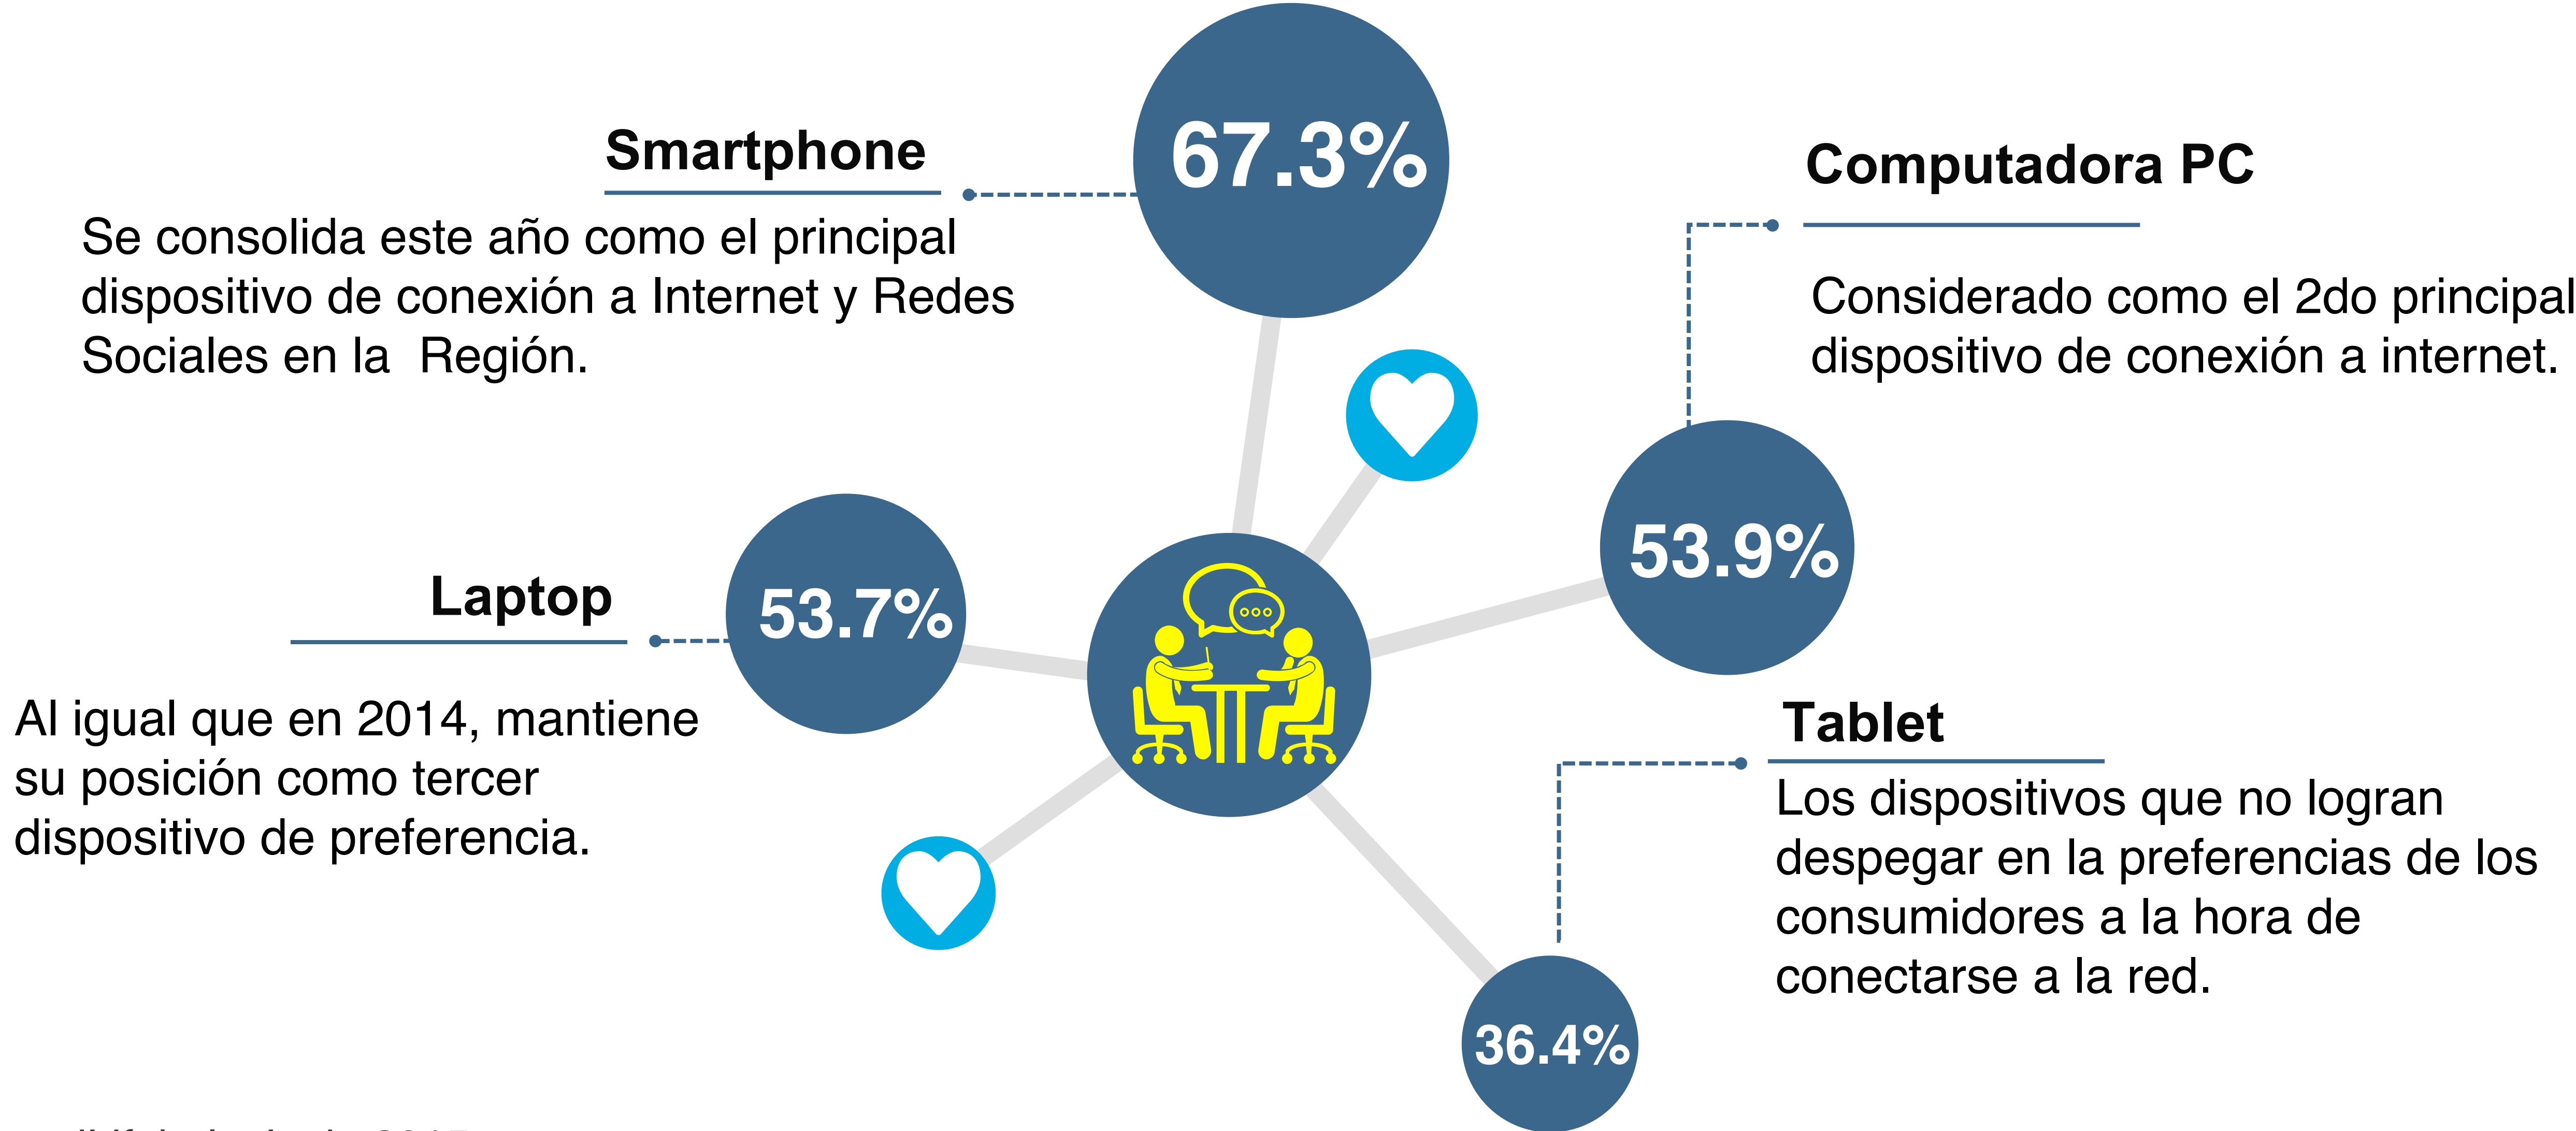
Smartphone

67.3%

Se consolida este año como el principal dispositivo de conexión a Internet y Redes Sociales en la  Región.

Computadora PC

Considerado como el 2do principal dispositivo de conexión a internet.

Laptop

53.7%

Al igual que en 2014, mantiene su posición como tercer dispositivo de preferencia.

53.9%

Tablet

Los dispositivos que no logran despegar en la preferencias de los consumidores a la hora de conectarse a la red.

36.4%

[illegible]